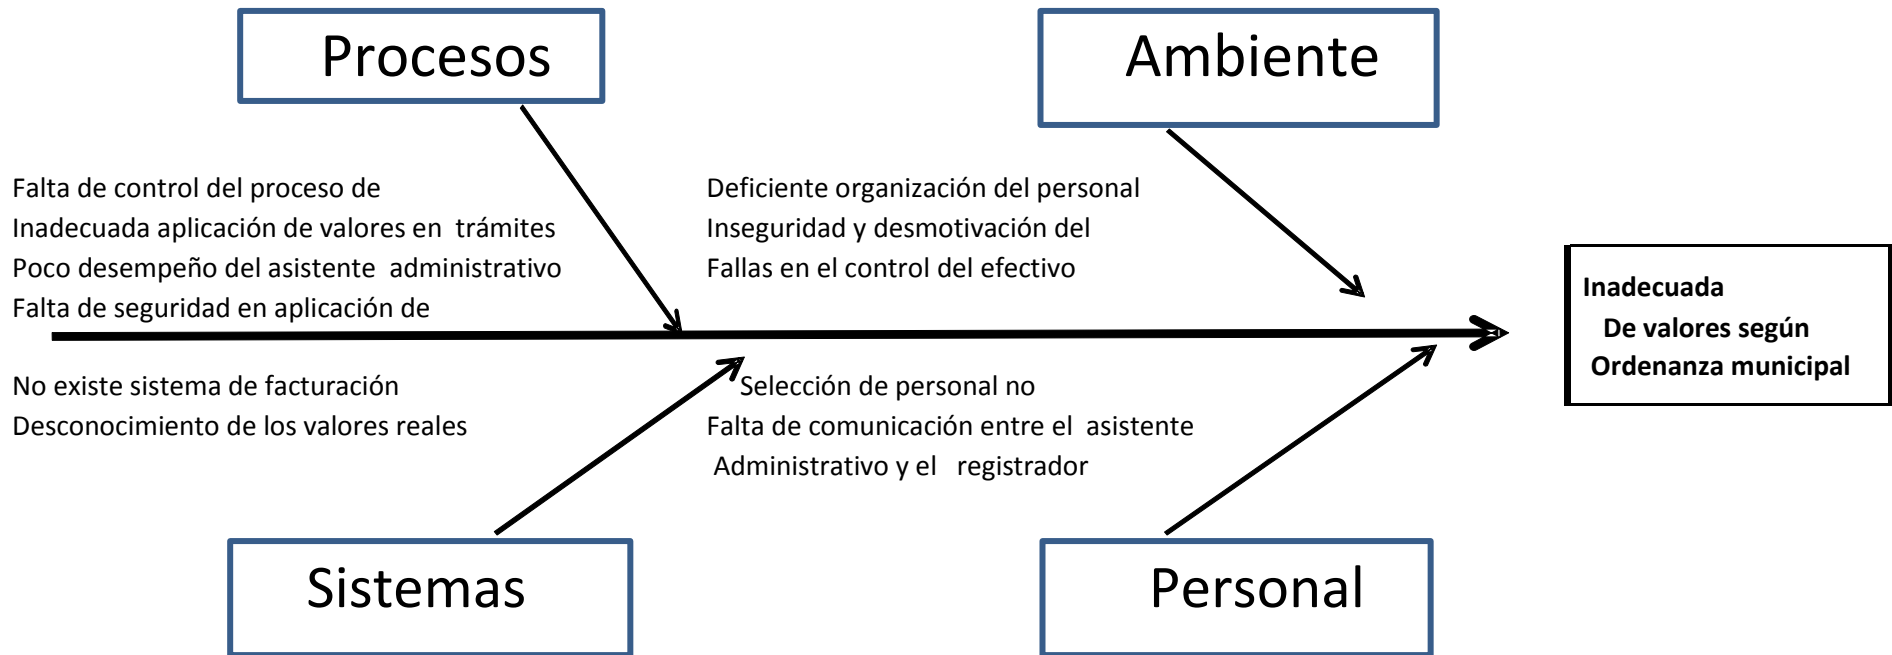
Procesos

Ambiente

Falta de control del proceso de
Inadecuada aplicación de valores en trámites
Poco desempeño del asistente administrativo
Falta de seguridad en aplicación de

Deficiente organización del personal
Inseguridad y desmotivación del
Fallas en el control del efectivo

Inadecuada
De valores según
Ordenanza municipal

No existe sistema de facturación
Desconocimiento de los valores reales

Selección de personal no
Falta de comunicación entre el asistente
Administrativo y el registrador

Sistemas

Personal